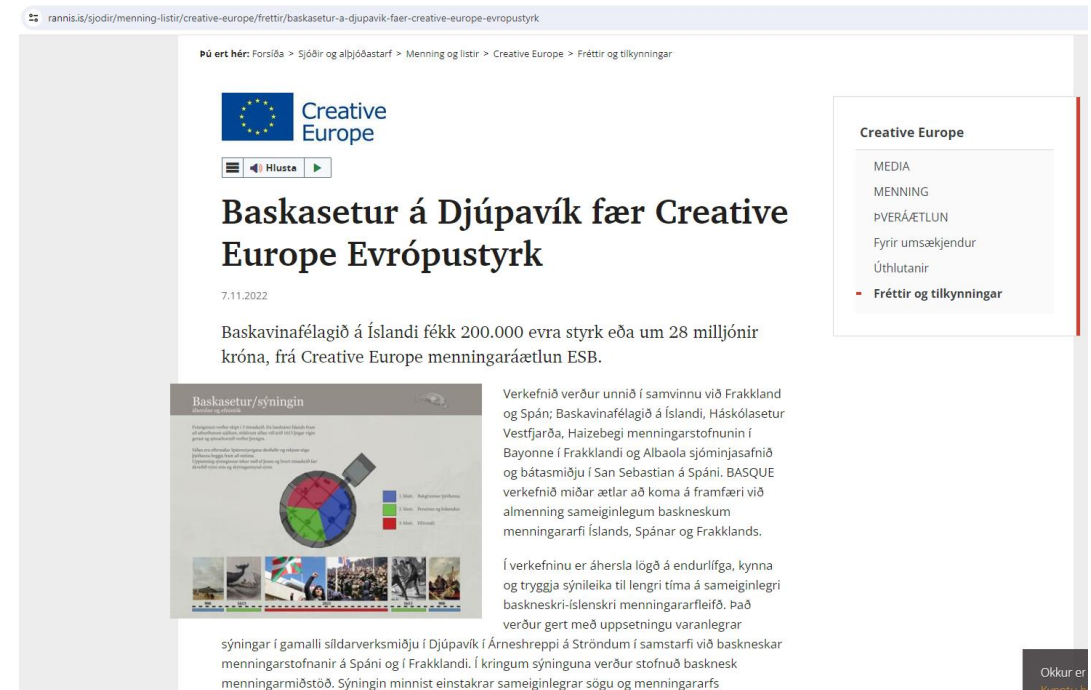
rannis.is/sjodir/menning-listir/creative-europe/frettir/baskasetur-a-djupavik-faer-creative-europe-evropustyrk

Þú ert hér: Forsíða > Sjóðir og alþjóðastarf > Menning og listir > Creative Europe > Fréttir og tilkynningar

Creative Europe

Hlusta

Baskasetur á Djúpavík fær Creative Europe Evrópustyrk

7.11.2022

Baskavinafélagið á Íslandi fékk 200.000 evra styrk eða um 28 milljónir króna, frá Creative Europe menningaráætlun ESB.

Baskasetur/sýningin

Verkefnið verður unnið í samvinnu við Frakkland og Spán; Baskavinafélagið á Íslandi, Háskólasetur Vestfjarða, Haizebegi menningarstofnunin í Bayonne í Frakklandi og Albaola sjóminjasafnið og bátasmiðju í San Sebastian á Spáni. BASQUE verkefnið miðar ætlar að koma á framfæri við almenning sameiginlegum baskneskum menningararfi Íslands, Spánar og Frakklands.

Í verkefninu er áhersla lögð á endurlífga, kynna og tryggja sýnileika til lengri tíma á sameiginlegri baskneskri-íslenskri menningararfleifð. Það verður gert með uppsetningu varanlegrar sýningar í gamalli síldarverksmiðju í Djúpavík í Árneshreppi á Ströndum í samstarfi við baskneskar menningarstofnanir á Spáni og í Frakklandi. Í kringum sýninguna verður stofnuð basknesk menningarmiðstöð. Sýningin minnist einstakrar sameiginlegrar sögu og menningararfs

Creative Europe
MEDIA
MENNING
ÞVERÁÆTLUN
Fyrir umsækjendur
Úthlutanir
Fréttir og tilkynningar

Okkur er